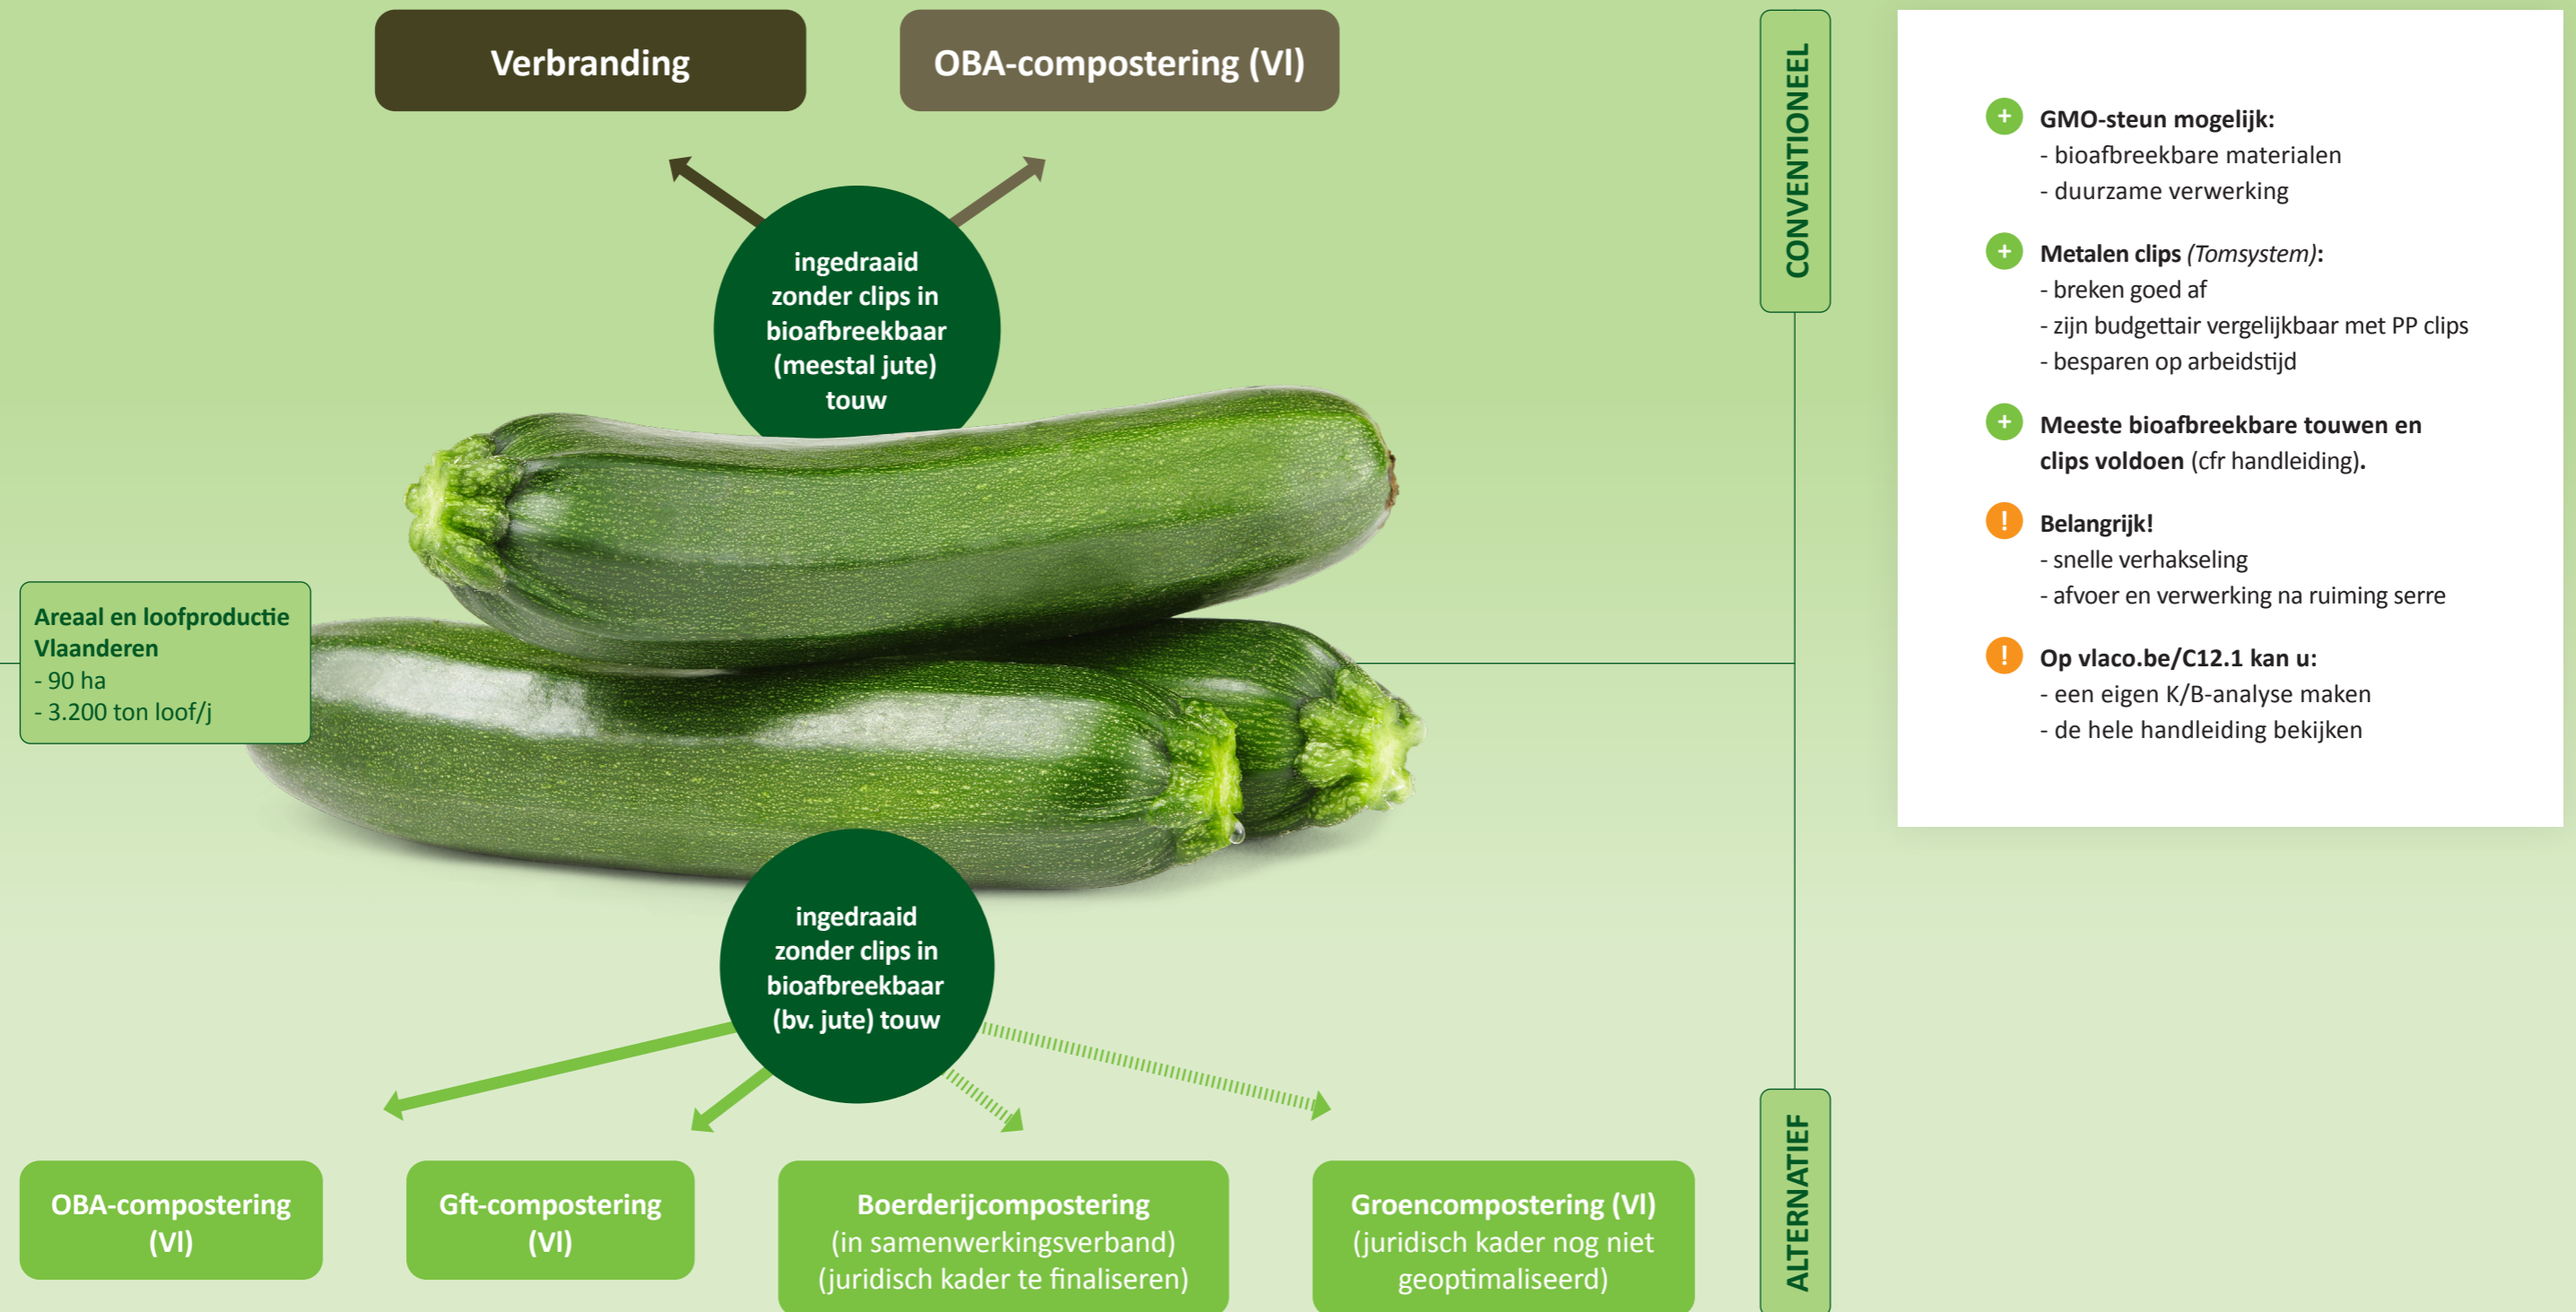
Verbranding

OBA-compostering (Vl)

CONVENTIONEEL

ingedraaid zonder clips in bioafbreekbaar (meestal jute) touw

Areaal en loofproductie Vlaanderen
- 90 ha
- 3.200 ton loof/j

ingedraaid zonder clips in bioafbreekbaar (bv. jute) touw

OBA-compostering (Vl)

Gft-compostering (Vl)

Boerderijcompostering (in samenwerkingsverband) (juridisch kader te finaliseren)

Groencompostering (Vl) (juridisch kader nog niet geoptimaliseerd)

ALTERNATIEF

+ GMO-steun mogelijk:
- bioafbreekbare materialen
- duurzame verwerking

+ Metalen clips (Tomsystem):
- breken goed af
- zijn budgettair vergelijkbaar met PP clips
- besparen op arbeidstijd

+ Meeste bioafbreekbare touwen en clips voldoen (cfr handleiding).

! Belangrijk!
- snelle verhakseling
- afvoer en verwerking na ruiming serre

! Op vlaco.be/C12.1 kan u:
- een eigen K/B-analyse maken
- de hele handleiding bekijken